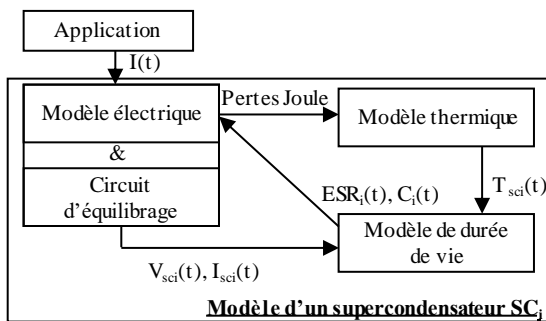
Application

I(t)

Modèle électrique

&

Circuit d'équilibrage

Pertes Joule

Modèle thermique

$T_{sci}(t)$

$ESR_i(t)$, $C_i(t)$

Modèle de durée de vie

$V_{sci}(t)$, $I_{sci}(t)$

Modèle d'un supercondensateur $SC_j$